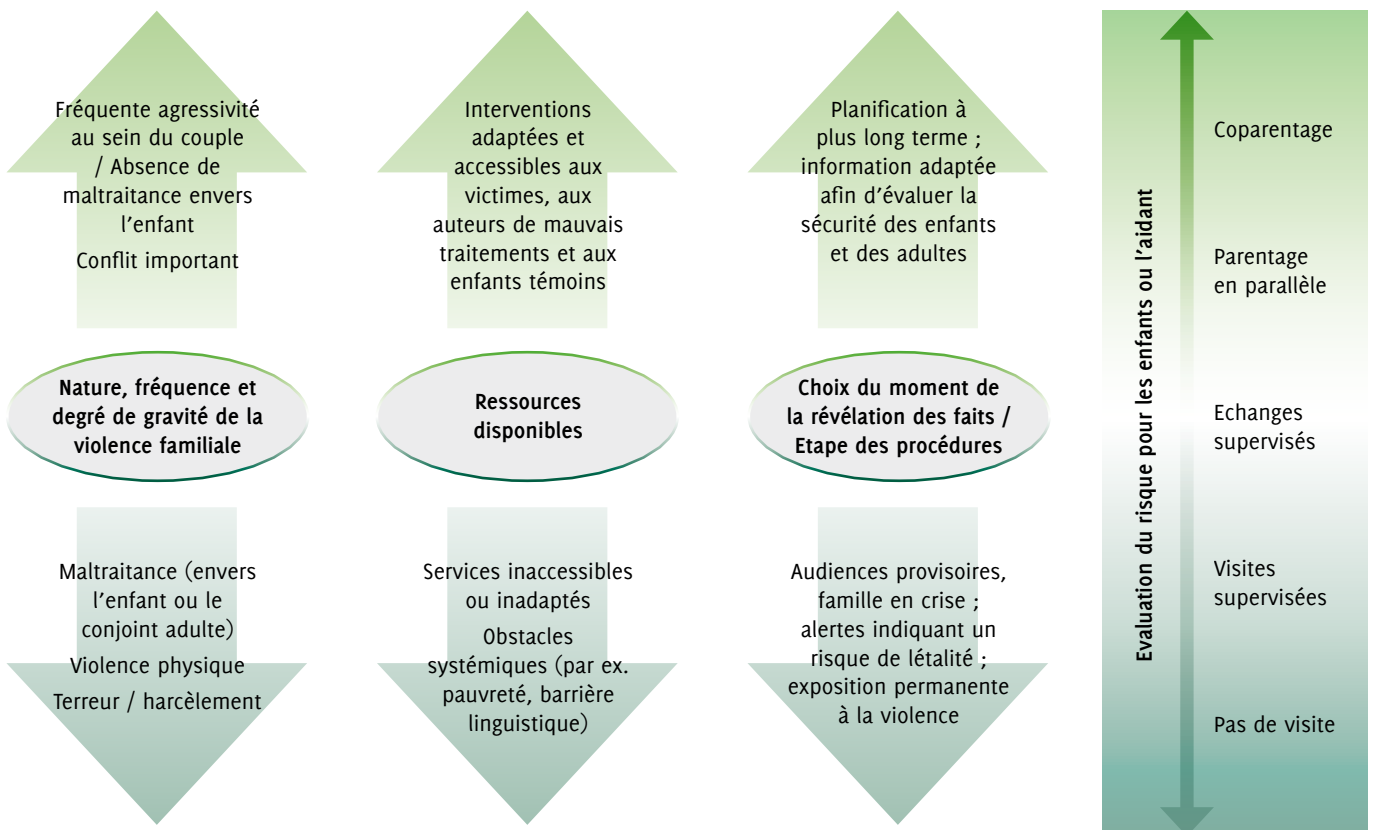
Fréquente agressivité au sein du couple / Absence de maltraitance envers l'enfant

Conflit important

Interventions adaptées et accessibles aux victimes, aux auteurs de mauvais traitements et aux enfants témoins

Planification à plus long terme ; information adaptée afin d'évaluer la sécurité des enfants et des adultes

Nature, fréquence et degré de gravité de la violence familiale

Ressources disponibles

Choix du moment de la révélation des faits / Etape des procédures

Maltraitance (envers l'enfant ou le conjoint adulte)

Violence physique

Terreur / harcèlement

Services inaccessibles ou inadaptés

Obstacles systémiques (par ex. pauvreté, barrière linguistique)

Audiences provisoires, famille en crise ; alertes indiquant un risque de létalité ; exposition permanente à la violence

Evaluation du risque pour les enfants ou l'aidant

Coparentage

Parentage en parallèle

Echanges supervisés

Visites supervisées

Pas de visite